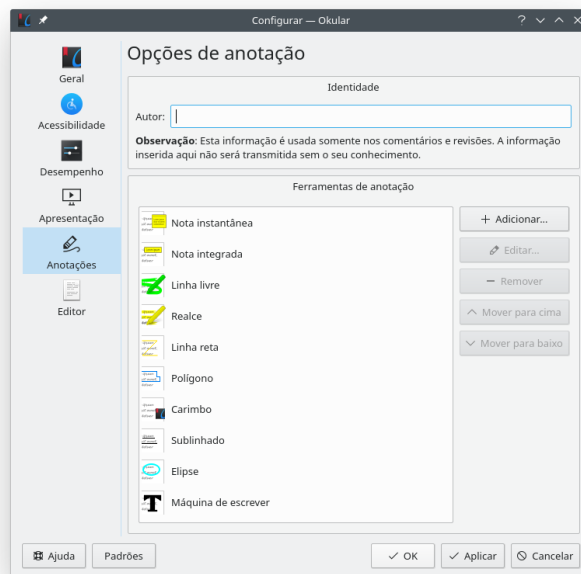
Configurar — Okular

Geral
Acessibilidade
Desempenho
Apresentação
Anotações
Editor

Opções de anotação

Identidade

Autor:

**Observação**: Esta informação é usada somente nos comentários e revisões. A informação inserida aqui não será transmitida sem o seu conhecimento.

Ferramentas de anotação

Nota instantânea
Nota integrada
Linha livre
Realce
Linha reta
Polígono
Carimbo
Sublinhado
Elipse
Máquina de escrever

+ Adicionar...
Editar...
— Remover
Mover para cima
Mover para baixo

Ajuda
Padrões
✓ OK
✓ Aplicar
Cancelar